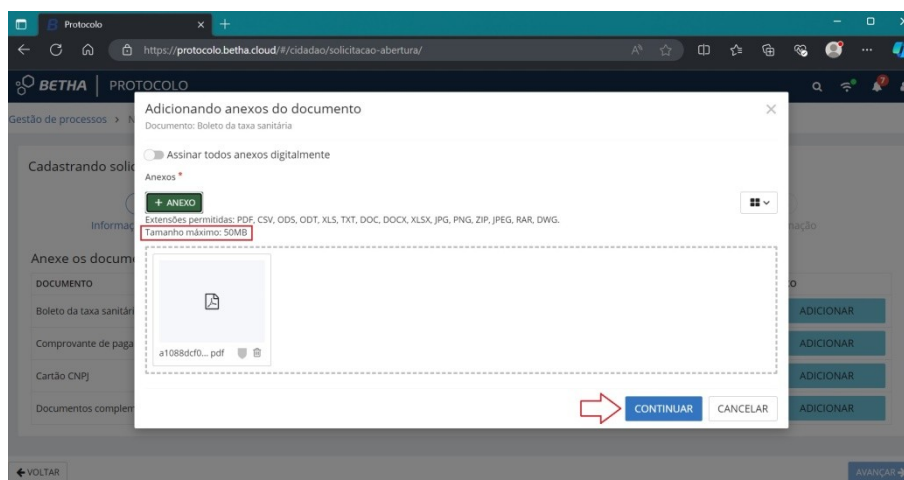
Protocolo

https://protocolo.betha.cloud/#/cidadao/solicitacao-abertura/

BETHA | PROTOCOLO

Gestão de processos > N

Cadastrando solic

Informaç

mação

Anexe os docum

| DOCUMENTO | |
|---|---|
| Boleto da taxa sanitári | ADICIONAR |
| Comprovante de paga | ADICIONAR |
| Cartão CNPJ | ADICIONAR |
| Documentos complem | ADICIONAR |

Adicionando anexos do documento

Documento: Boleto da taxa sanitária

Assinar todos anexos digitalmente

Anexos *

+ ANEXO

Extensões permitidas: PDF, CSV, ODS, ODT, XLS, TXT, DOC, DOCX, XLSX, JPG, PNG, ZIP, JPEG, RAR, DWG.

Tamanho máximo: 50MB

a1088dcf0... pdf

CONTINUAR CANCELAR

← VOLTAR

AVANÇAR